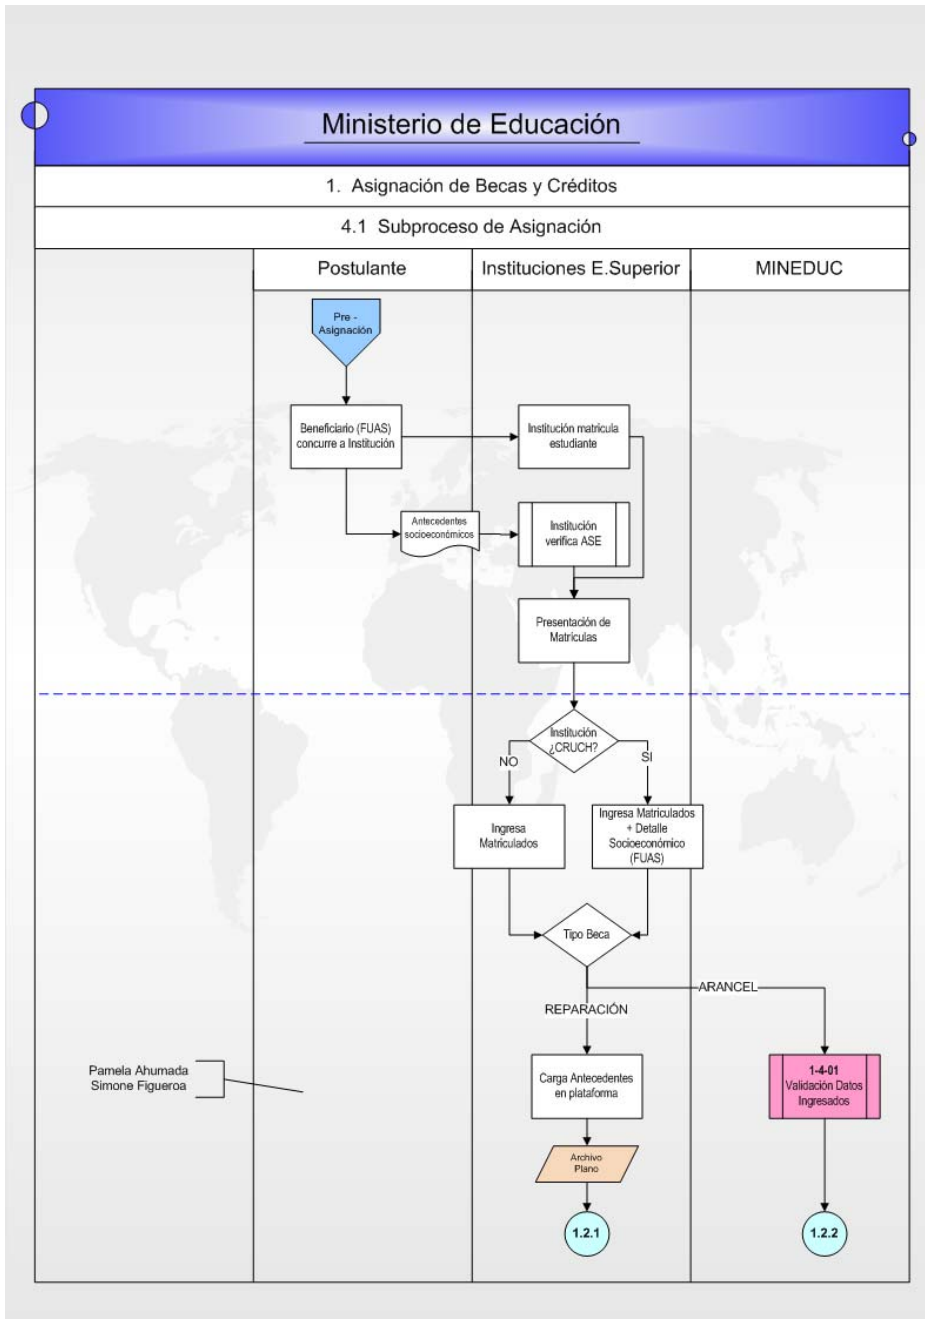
Ministerio de Educación

1. Asignación de Becas y Créditos

4.1 Subproceso de Asignación

| Postulante | Instituciones E.Superior | MINEDUC |
|---|---|---|

Pre - Asignación

Beneficiario (FUAS) concurre a Institución

Institución matrícula estudiante

Antecedentes socioeconómicos

Institución verifica ASE

Presentación de Matrículas

Institución ¿CRUCH?

NO

SI

Ingresa Matriculados

Ingresa Matriculados + Detalle Socioeconómico (FUAS)

Tipo Beca

ARANCEL

REPARACIÓN

Pamela Ahumada
Simone Figueroa

Carga Antecedentes en plataforma

1-4-01
Validación Datos Ingresados

Archivo Plano

1.2.1

1.2.2